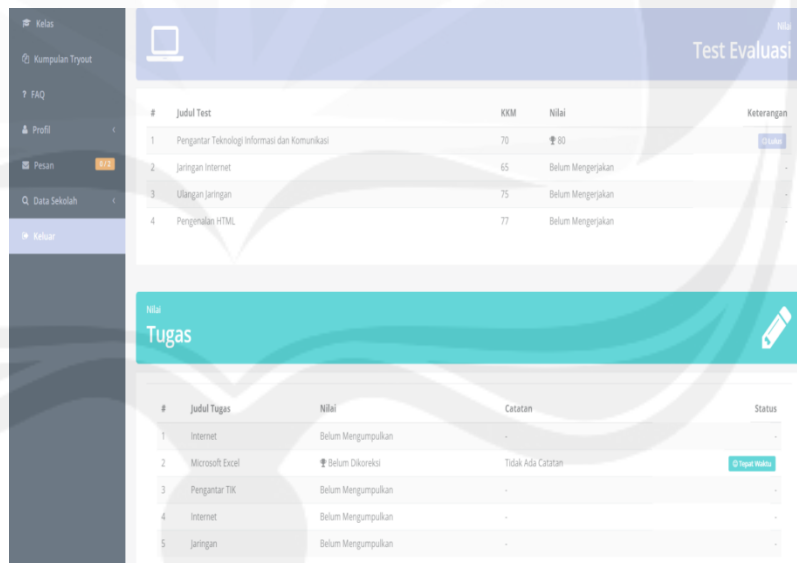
Kelas
Kumpulan Tryout
FAQ
Profil
Pesan 0/2
Data Sekolah
Keluar

Nilai
Test Evaluasi

| # | Judul Test | KKM | Nilai | Keterangan |
|---|---|---|---|---|
| 1 | Pengantar Teknologi Informasi dan Komunikasi | 70 | 80 | Lulus |
| 2 | Jaringan Internet | 65 | Belum Mengerjakan | - |
| 3 | Ulangan Jaringan | 75 | Belum Mengerjakan | - |
| 4 | Pengenalan HTML | 77 | Belum Mengerjakan | - |

Nilai
Tugas

| # | Judul Tugas | Nilai | Catatan | Status |
|---|---|---|---|---|
| 1 | Internet | Belum Mengumpulkan | - | - |
| 2 | Microsoft Excel | Belum Dikoreksi | Tidak Ada Catatan | Tepat Waktu |
| 3 | Pengantar TIK | Belum Mengumpulkan | - | - |
| 4 | Internet | Belum Mengumpulkan | - | - |
| 5 | Jaringan | Belum Mengumpulkan | - | - |